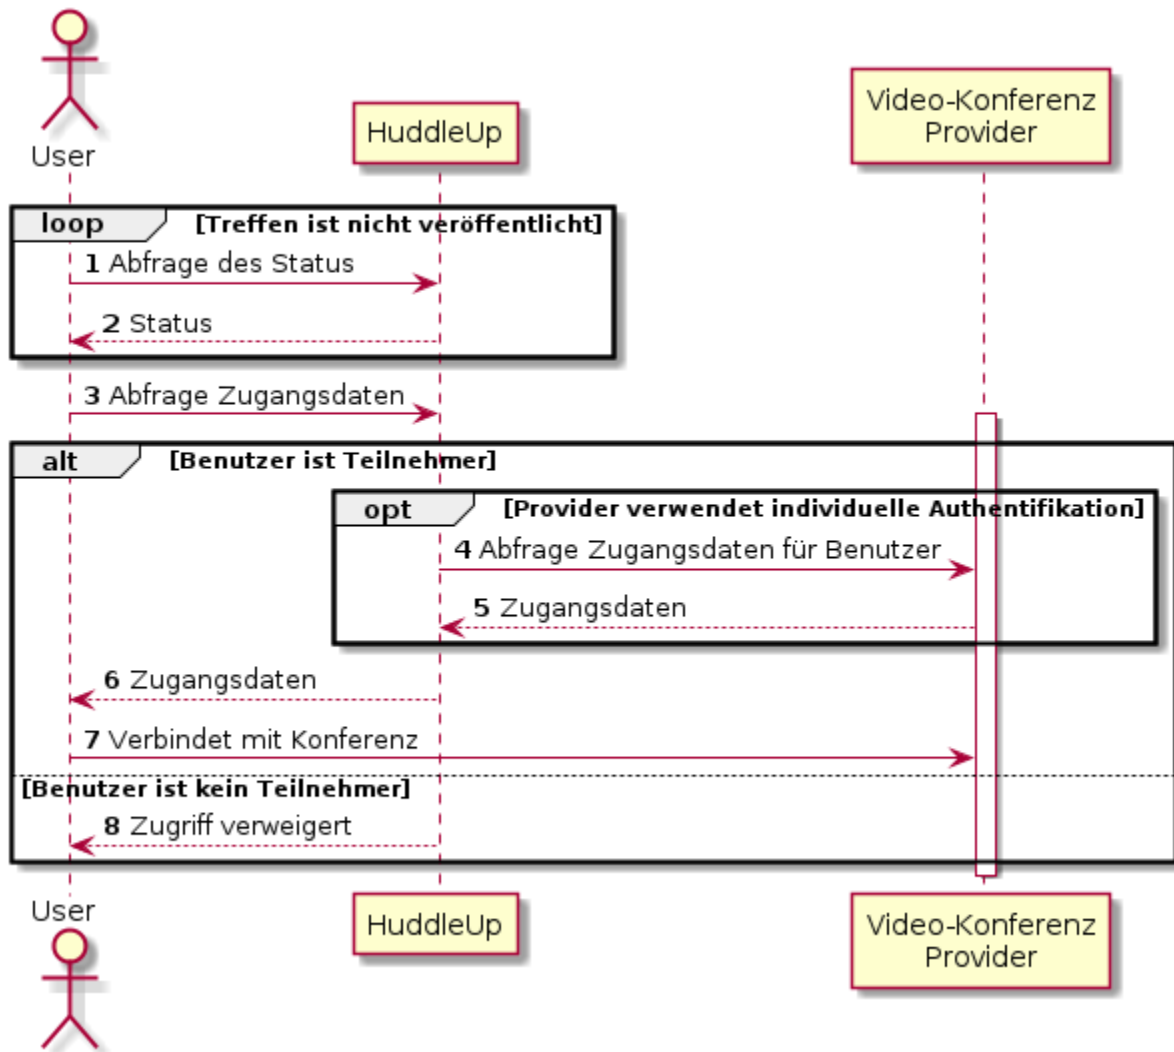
User

HuddleUp

Video-Konferenz Provider

loop [Treffen ist nicht veröffentlicht]

1 Abfrage des Status

2 Status

3 Abfrage Zugangsdaten

alt [Benutzer ist Teilnehmer]

opt [Provider verwendet individuelle Authentifikation]

4 Abfrage Zugangsdaten für Benutzer

5 Zugangsdaten

6 Zugangsdaten

7 Verbindet mit Konferenz

[Benutzer ist kein Teilnehmer]

8 Zugriff verweigert

User

HuddleUp

Video-Konferenz Provider